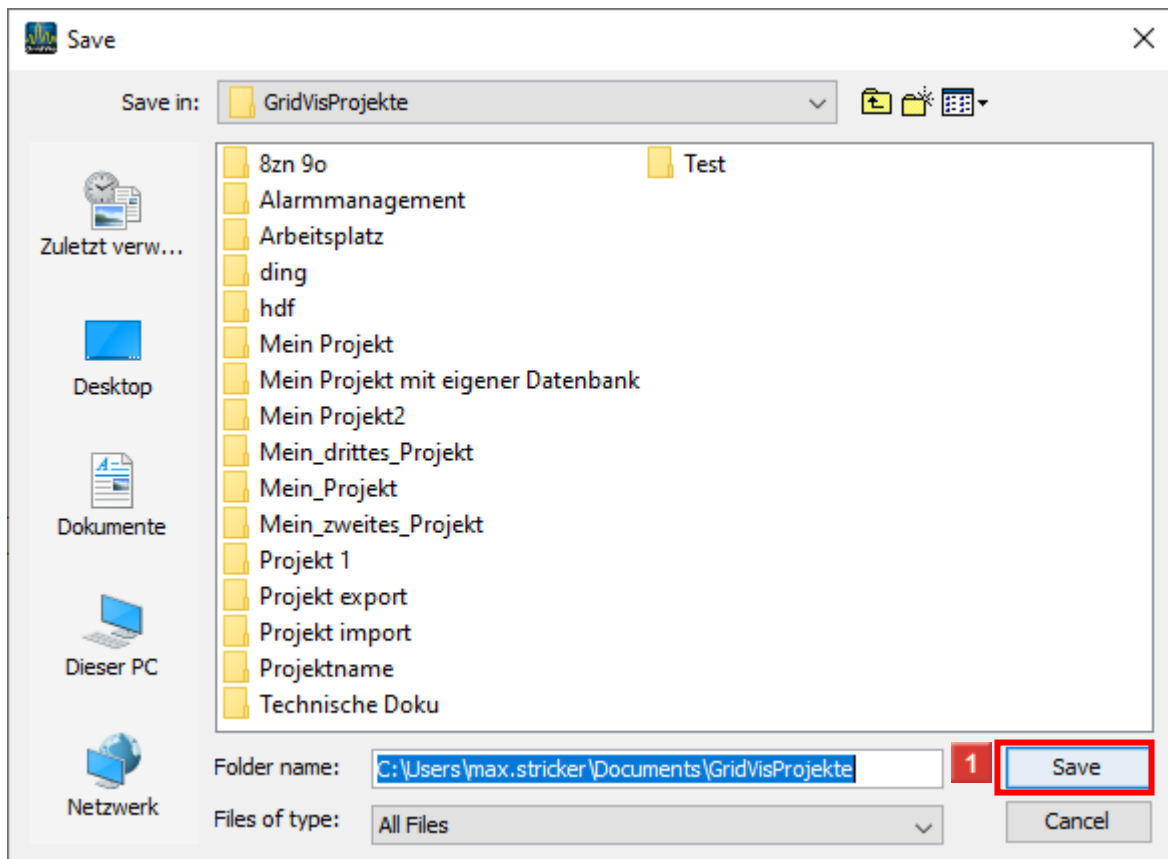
Save

Save in: GridVisProjekte

Zuletzt verw...

Desktop

Dokumente

Dieser PC

Netzwerk

8zn 9o
Alarmmanagement
Arbeitsplatz
ding
hdf
Mein Projekt
Mein Projekt mit eigener Datenbank
Mein Projekt2
Mein_drittes_Projekt
Mein_Projekt
Mein_zweites_Projekt
Projekt 1
Projekt export
Projekt import
Projektname
Technische Doku

Test

Folder name: C:\Users\max.stricker\Documents\GridVisProjekte

1

Save

Files of type: All Files

Cancel